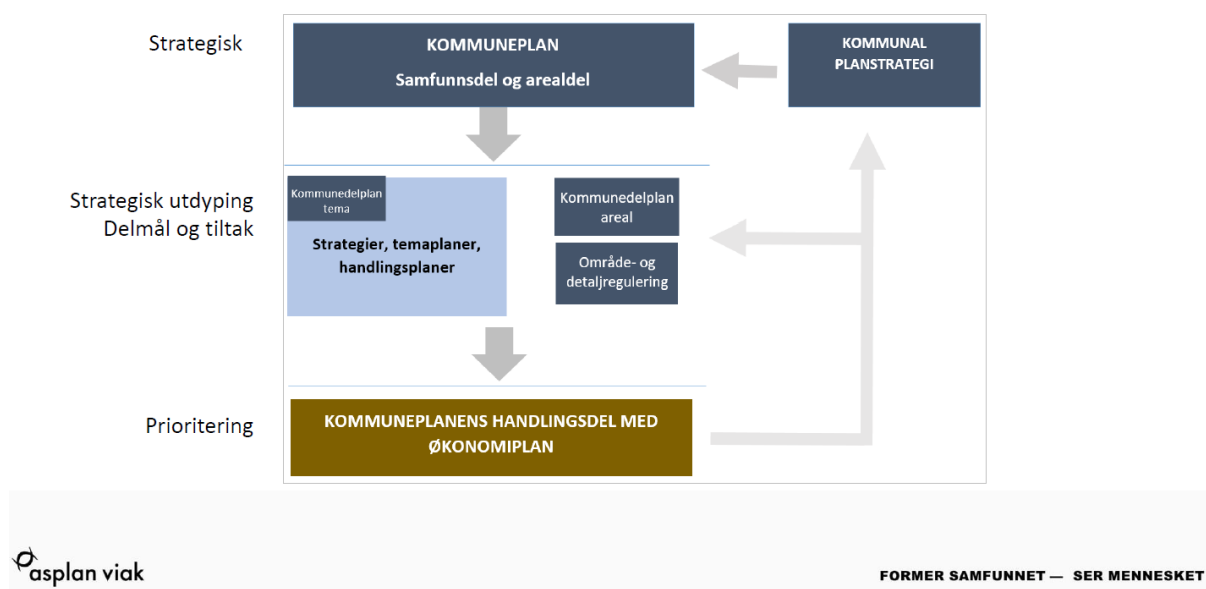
Strategisk

KOMMUNEPLAN

Samfunnsdel og arealdel

KOMMUNAL PLANSTRATEGI

Strategisk utdyping
Delmål og tiltak

Kommunedelplan tema

Strategier, temaplaner, handlingsplaner

Kommunedelplan areal

Område- og detaljregulering

Prioritering

KOMMUNEPLANENS HANDLINGSDEL MED ØKONOMIPLAN

asplan viak

FORMER SAMFUNNET — SER MENNESKET